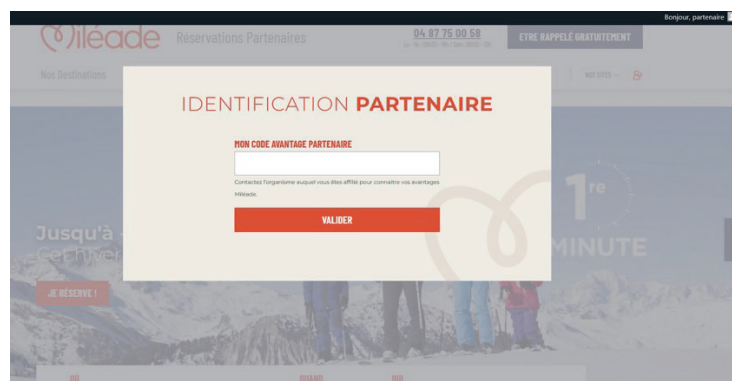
Bonjour, partenaire

Miléade Réservations Partenaires 04 87 75 00 58 ETRE RAPPELÉ GRATUITEMENT

Nos Destinations

NOS SITES

IDENTIFICATION PARTENAIRE

MON CODE AVANTAGE PARTENAIRE

Contactez l'organisme auquel vous êtes affilié pour connaître vos avantages Miléade.

VALIDER

Jusqu'à

1re

MINUTE

JE RÉSERVE !

OÙ

QUAND

QUI